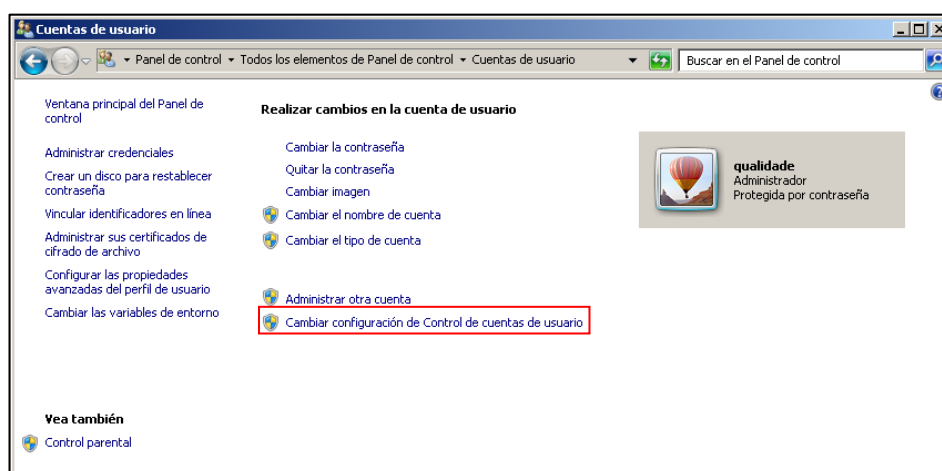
Cuentas de usuario

Panel de control ▸ Todos los elementos de Panel de control ▸ Cuentas de usuario

Buscar en el Panel de control

Ventana principal del Panel de control

Administrar credenciales

Crear un disco para restablecer contraseña

Vincular identificadores en línea

Administrar sus certificados de cifrado de archivo

Configurar las propiedades avanzadas del perfil de usuario

Cambiar las variables de entorno

Realizar cambios en la cuenta de usuario

Cambiar la contraseña

Quitar la contraseña

Cambiar imagen

Cambiar el nombre de cuenta

Cambiar el tipo de cuenta

Administrar otra cuenta

Cambiar configuración de Control de cuentas de usuario

qualidade
Administrador
Protegida por contraseña

Vea también

Control parental